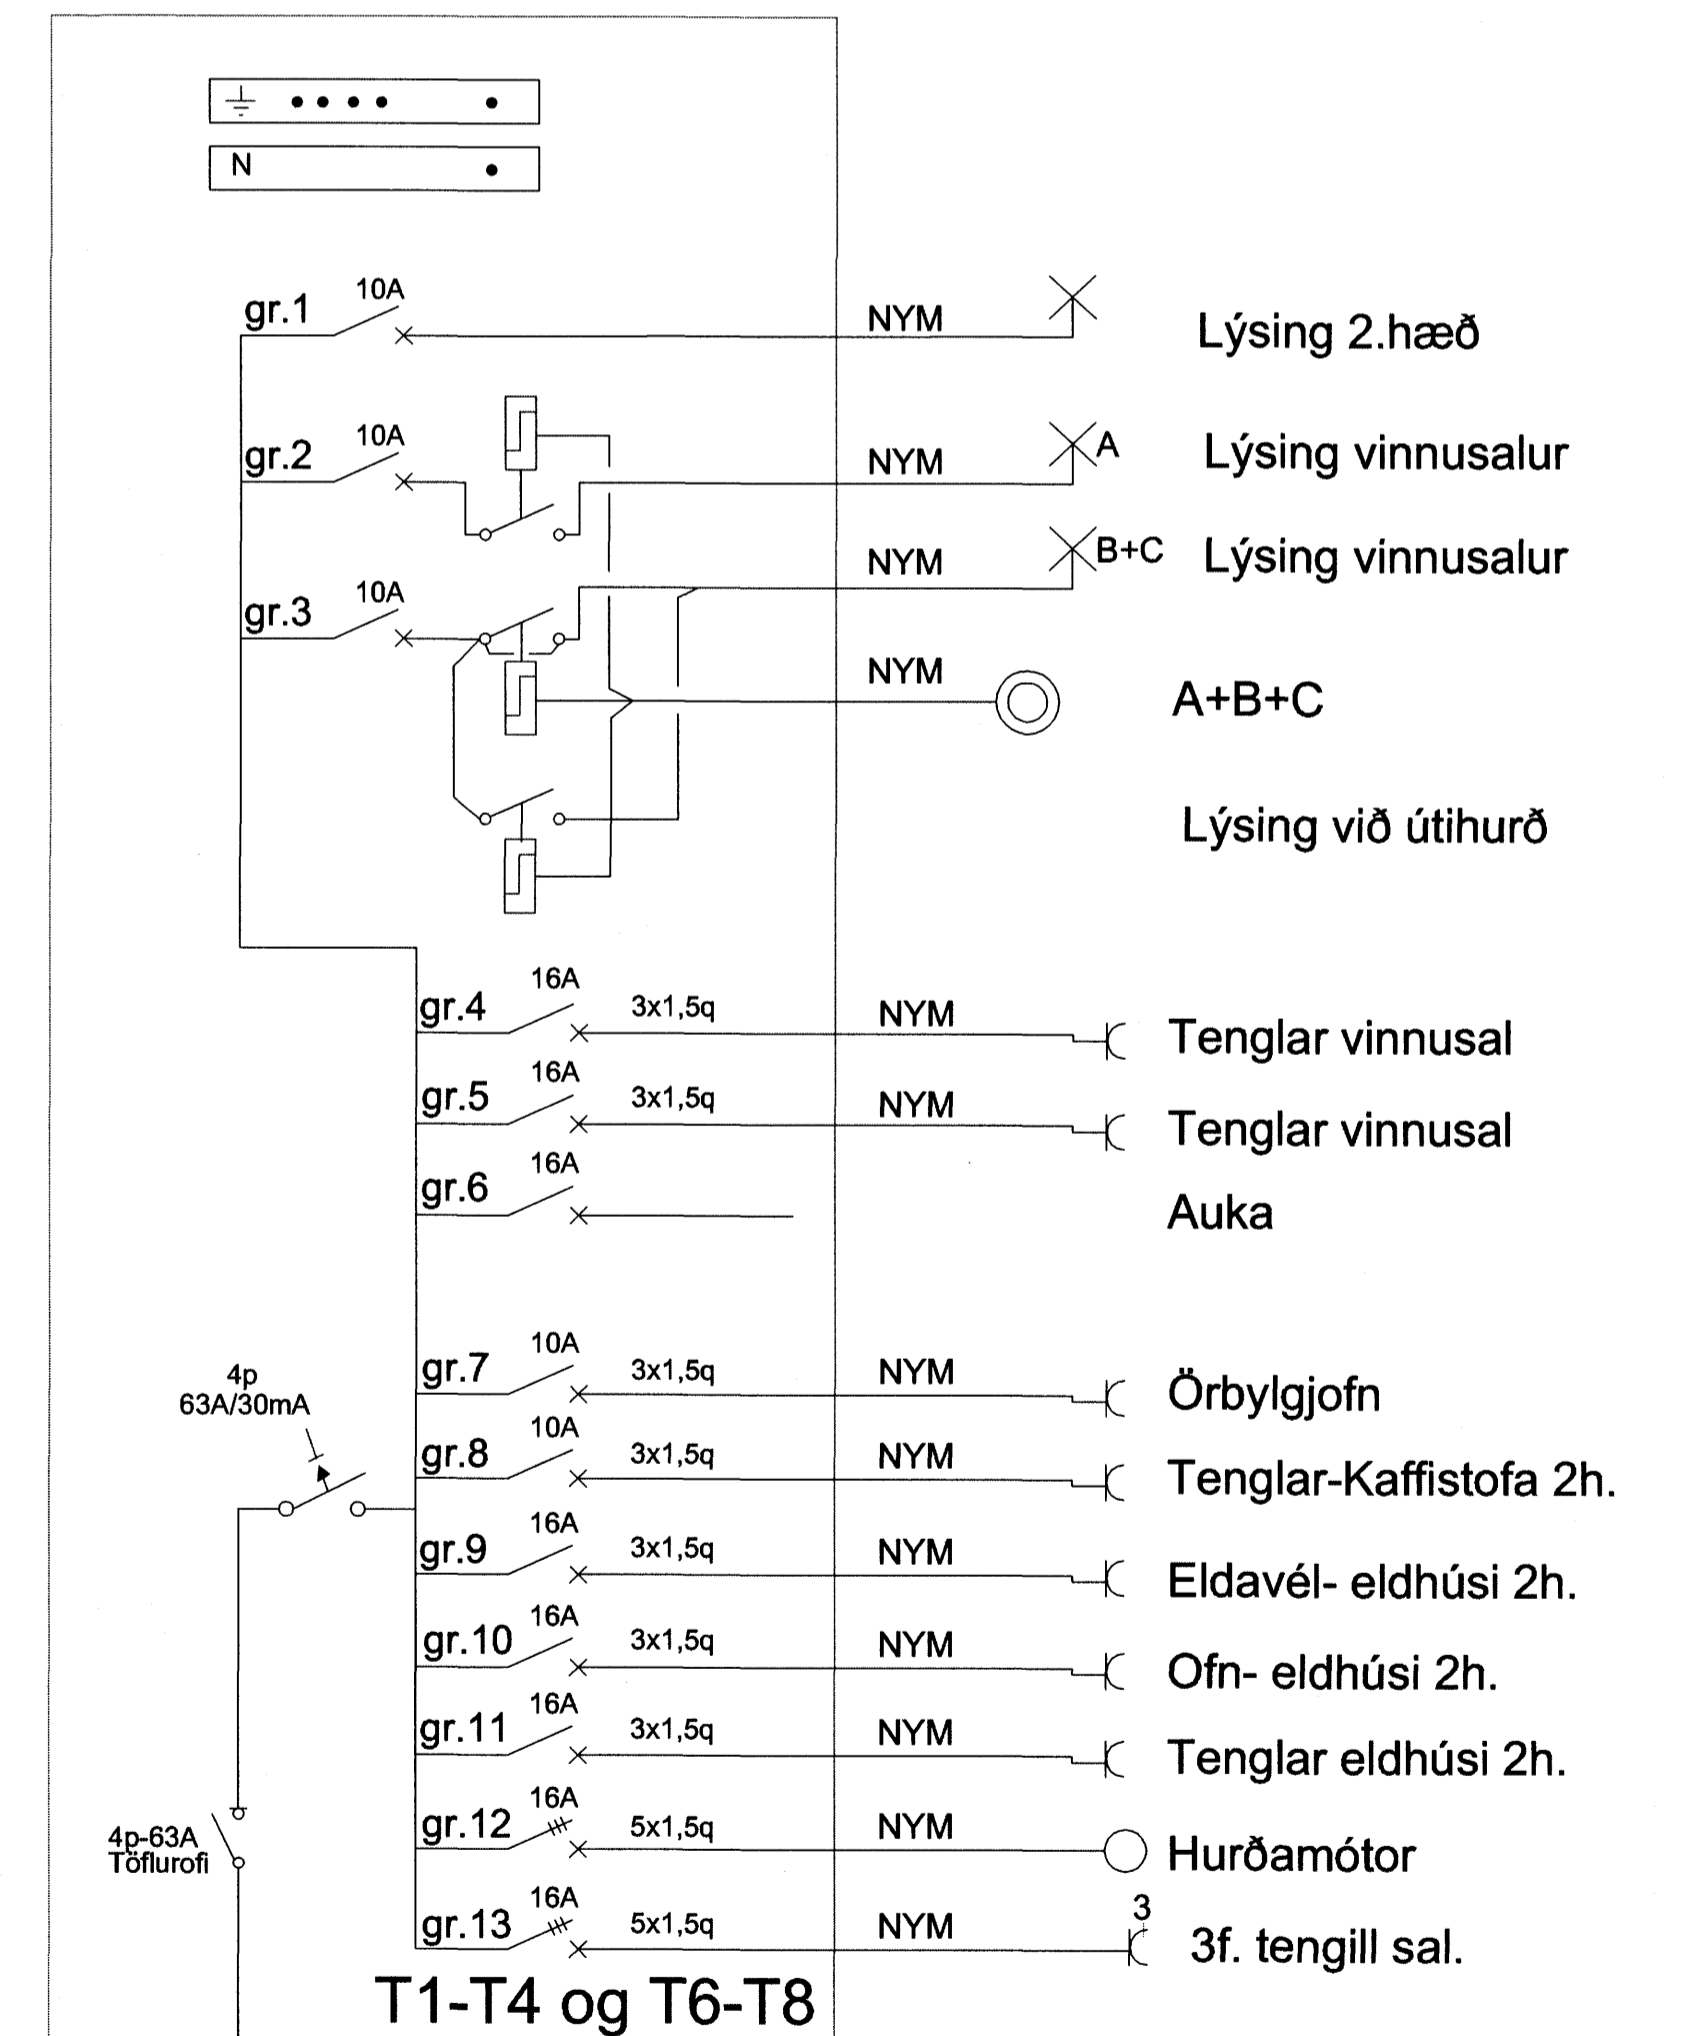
N

gr.1 10A NYM Lýsing 2.hæð

gr.2 10A NYM A Lýsing vinnusalur

NYM B+C Lýsing vinnusalur

gr.3 10A

NYM A+B+C

Lýsing við útihurð

gr.4 16A 3x1,5q NYM Tenglar vinnusal

gr.5 16A 3x1,5q NYM Tenglar vinnusal

gr.6 16A Auka

4p 63A/30mA

gr.7 10A 3x1,5q NYM Örbylgjofn

gr.8 10A 3x1,5q NYM Tenglar-Kaffistofa 2h.

gr.9 16A 3x1,5q NYM Eldavél- eldhúsi 2h.

gr.10 16A 3x1,5q NYM Ofn- eldhúsi 2h.

gr.11 16A 3x1,5q NYM Tenglar eldhúsi 2h.

4p-63A Töflurofi

gr.12 16A 5x1,5q NYM Hurðamótor

gr.13 16A 5x1,5q NYM 3 3f. tengill sal.

T1-T4 og T6-T8